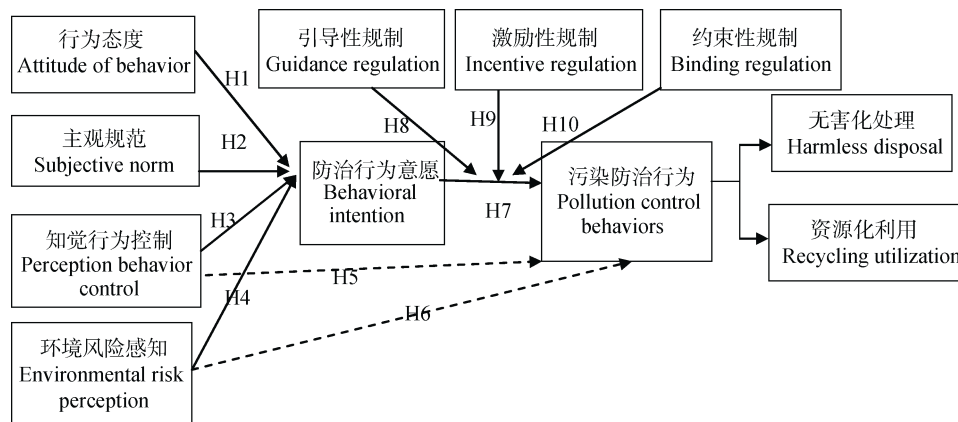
行为态度
Attitude of behavior

引导性规制
Guidance regulation

激励性规制
Incentive regulation

约束性规制
Binding regulation

H1

主观规范
Subjective norm

H2

H8

H9

H10

防治行为意愿
Behavioral intention

污染防治行为
Pollution control behaviors

无害化处理
Harmless disposal

资源化利用
Recycling utilization

H7

H3

知觉行为控制
Perception behavior control

H5

H4

H6

环境风险感知
Environmental risk perception